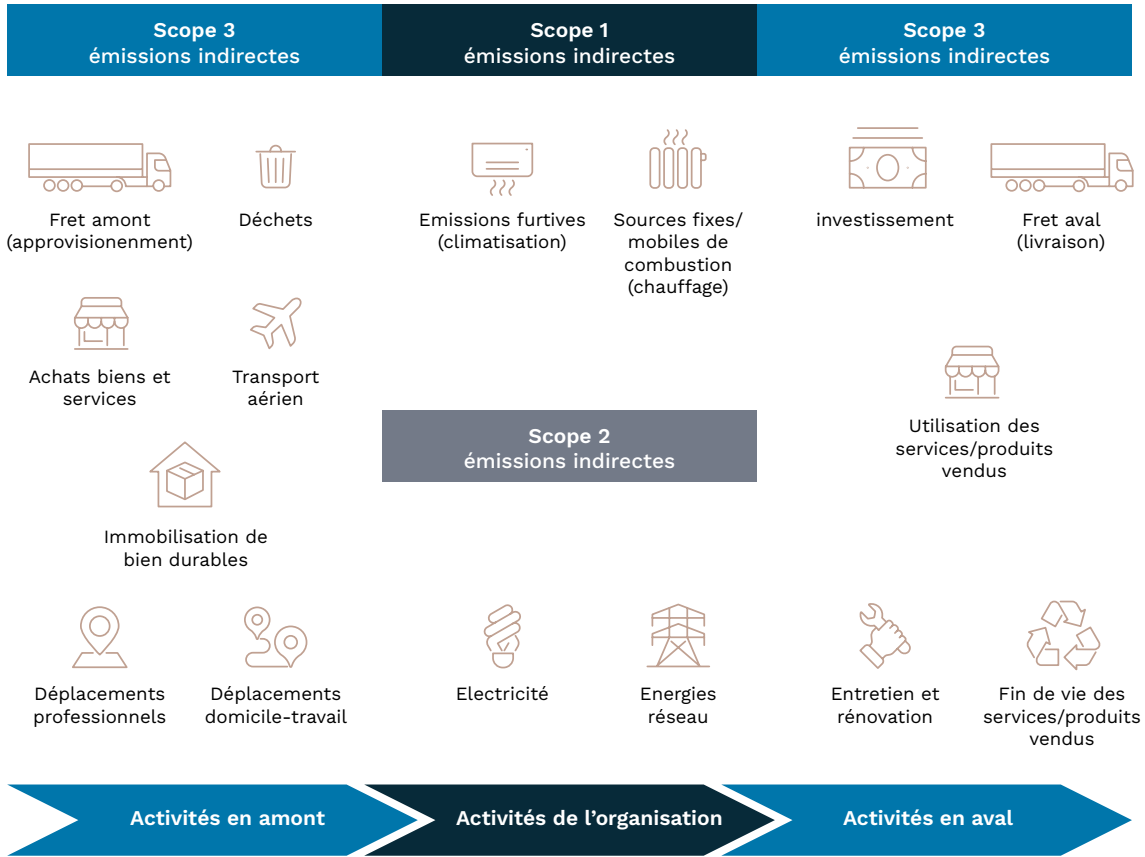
Scope 3
émissions indirectes

Scope 1
émissions indirectes

Scope 3
émissions indirectes

Fret amont (approvisionenment)

Déchets

Emissions furtives (climatisation)

Sources fixes/ mobiles de combustion (chauffage)

investissement

Fret aval (livraison)

Achats biens et services

Transport aérien

Scope 2
émissions indirectes

Utilisation des services/produits vendus

Immobilisation de bien durables

Déplacements professionnels

Déplacements domicile-travail

Electricité

Energies réseau

Entretien et rénovation

Fin de vie des services/produits vendus

Activités en amont

Activités de l'organisation

Activités en aval